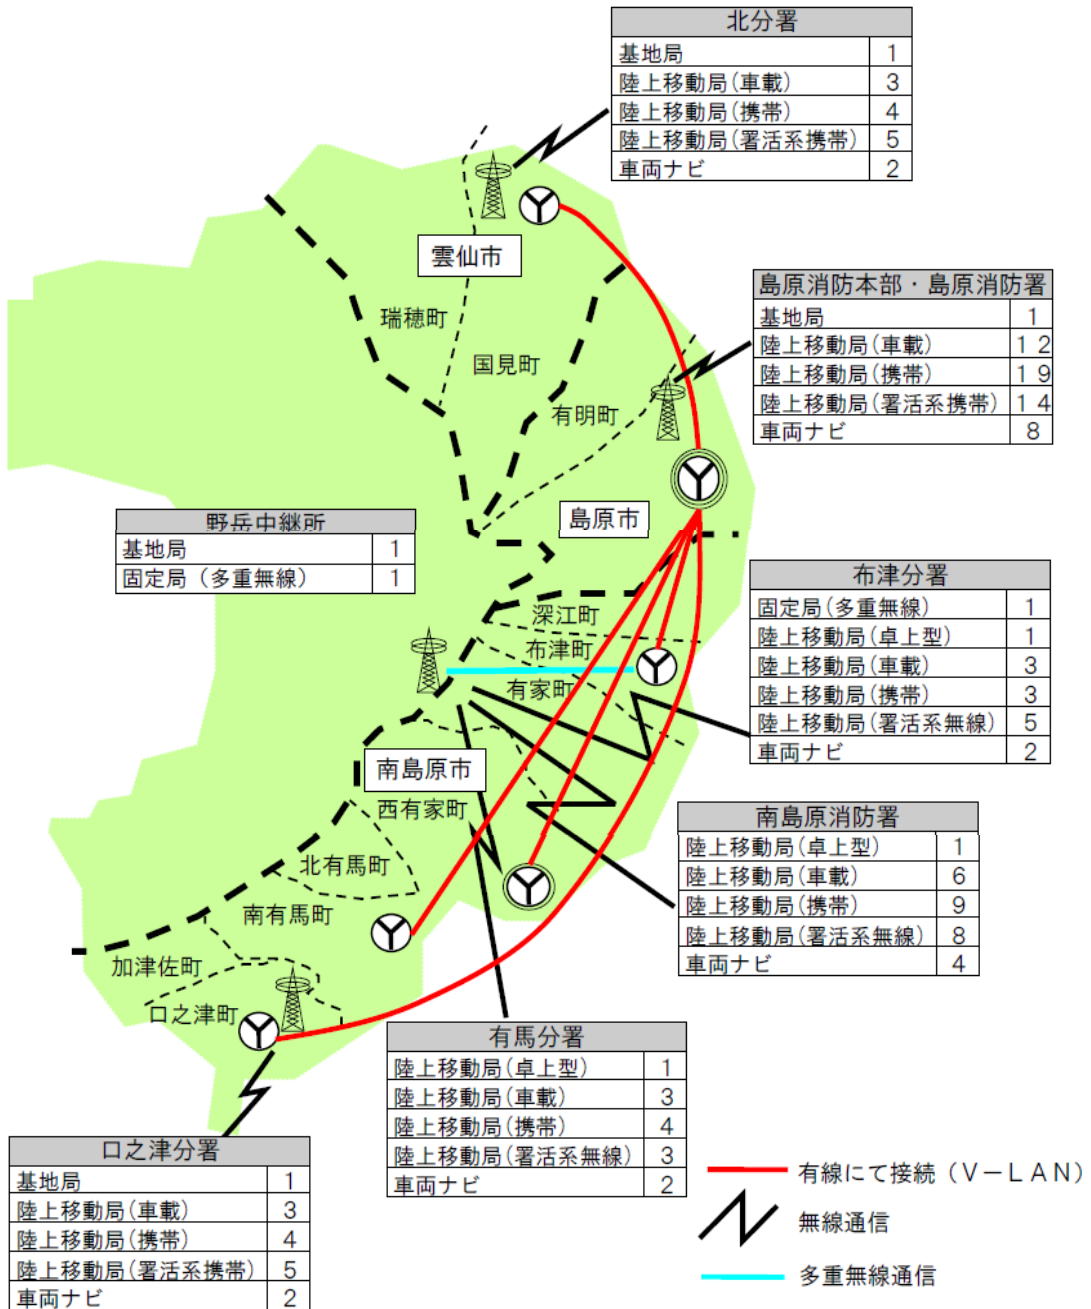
| 北分署 | |
|---|---|
| 基地局 | 1 |
| 陸上移動局（車載） | 3 |
| 陸上移動局（携帯） | 4 |
| 陸上移動局（署活系携帯） | 5 |
| 車両ナビ | 2 |

雲仙市

瑞穂町

国見町

有明町

| 島原消防本部・島原消防署 | |
|---|---|
| 基地局 | 1 |
| 陸上移動局（車載） | 12 |
| 陸上移動局（携帯） | 19 |
| 陸上移動局（署活系携帯） | 14 |
| 車両ナビ | 8 |

| 野岳中継所 | |
|---|---|
| 基地局 | 1 |
| 固定局（多重無線） | 1 |

島原市

深江町

布津町

有家町

| 布津分署 | |
|---|---|
| 固定局（多重無線） | 1 |
| 陸上移動局（卓上型） | 1 |
| 陸上移動局（車載） | 3 |
| 陸上移動局（携帯） | 3 |
| 陸上移動局（署活系無線） | 5 |
| 車両ナビ | 2 |

南島原市

西有家町

北有馬町

南有馬町

加津佐町

口之津町

| 南島原消防署 | |
|---|---|
| 陸上移動局（卓上型） | 1 |
| 陸上移動局（車載） | 6 |
| 陸上移動局（携帯） | 9 |
| 陸上移動局（署活系無線） | 8 |
| 車両ナビ | 4 |

| 有馬分署 | |
|---|---|
| 陸上移動局（卓上型） | 1 |
| 陸上移動局（車載） | 3 |
| 陸上移動局（携帯） | 4 |
| 陸上移動局（署活系無線） | 3 |
| 車両ナビ | 2 |

| 口之津分署 | |
|---|---|
| 基地局 | 1 |
| 陸上移動局（車載） | 3 |
| 陸上移動局（携帯） | 4 |
| 陸上移動局（署活系携帯） | 5 |
| 車両ナビ | 2 |

有線にて接続（V－LAN）

無線通信

多重無線通信